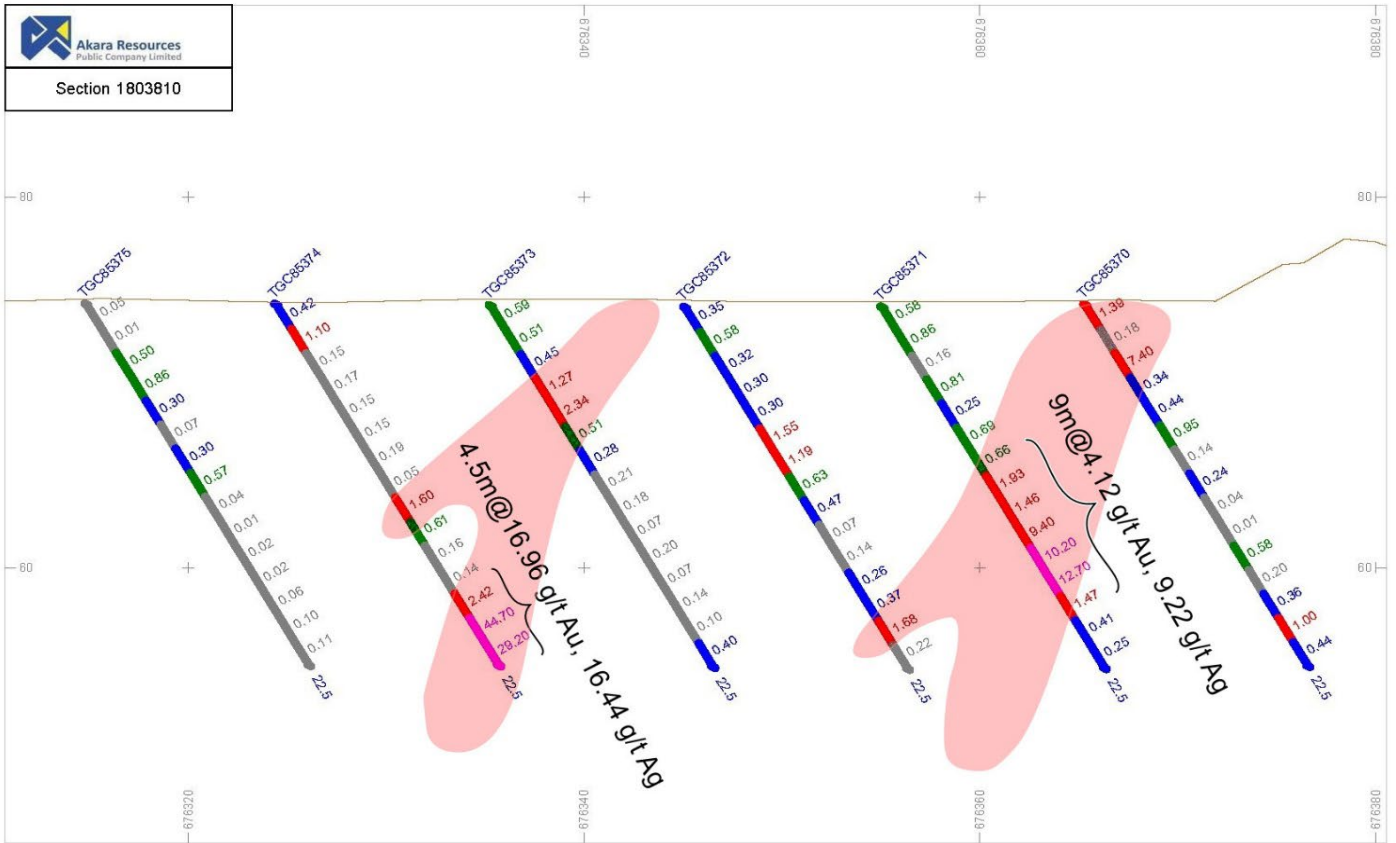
Akara Resources
Public Company Limited

Section 1803810

676340
676360
676380

80
80

TGC85375
0.05
0.01
0.50
0.86
0.30
0.07
0.30
0.57
0.04
0.01
0.02
0.02
0.06
0.10
0.11
22.5

TGC85374
0.42
1.10
0.15
0.17
0.15
0.15
0.18
0.05
1.60
0.61
0.16
0.14
2.42
44.70
29.20
22.5

TGC85373
0.59
0.51
0.45
1.27
2.34
0.51
0.28
0.21
0.18
0.07
0.20
0.07
0.14
0.10
0.40
22.5

TGC85372
0.35
0.58
0.32
0.30
0.30
1.55
1.19
0.63
0.47
0.07
0.14
0.26
0.37
1.68
0.22
22.5

TGC85371
0.58
0.86
0.16
0.81
0.25
0.69
0.66
1.93
1.46
9.40
10.20
12.70
1.47
0.41
0.25
22.5

TGC85370
1.39
0.18
7.40
0.34
0.44
0.95
0.14
0.24
0.04
0.01
0.58
0.20
0.36
1.00
0.44
22.5

4.5m@16.96 g/t Au, 16.44 g/t Ag

9m@4.12 g/t Au, 9.22 g/t Ag

60
60

676320
676340
676360
676380